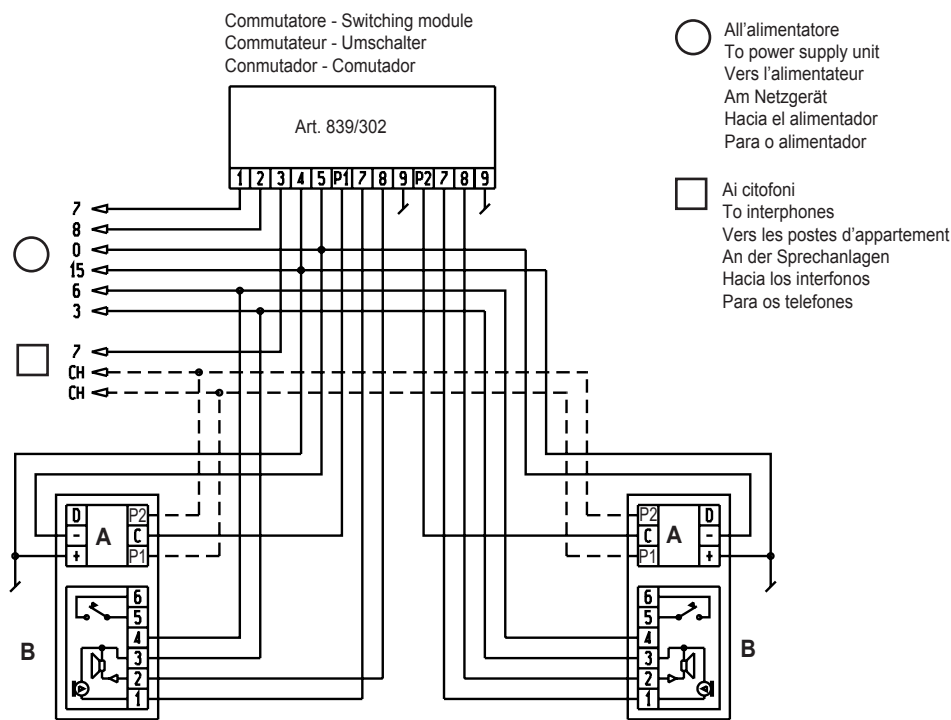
Commutatore - Switching module
Commutateur - Umschalter
Conmutador - Comutador

Art. 839/302

1 2 3 4 5 P1 7 8 9 P2 7 8 9

All'alimentatore
To power supply unit
Vers l'alimentateur
Am Netzgerät
Hacia el alimentador
Para o alimentador

Ai citofoni
To interphones
Vers les postes d'appartement
An der Sprechanlagen
Hacia los interfonos
Para os telefones

7
8
0
15
6
3

7
CH
CH

D
-
+
A
P2
C
P1

6
5
4
3
2
1

B

P2
C
P1
A
D
-
+

6
5
4
3
2
1

B